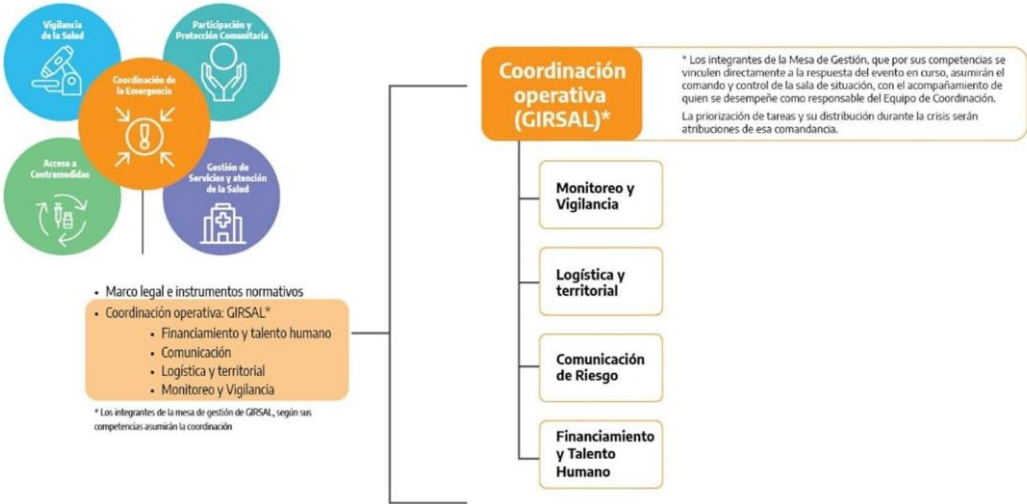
Vigilancia de la Salud

Participación y Protección Comunitaria

Coordinación de la Emergencia

Acceso a Contramedidas

Gestión de Servicios y atención de la Salud

• Marco legal e instrumentos normativos
• Coordinación operativa: GIRSAL*
• Financiamiento y talento humano
• Comunicación
• Logística y territorial
• Monitoreo y Vigilancia

* Los integrantes de la mesa de gestión de GIRSAL, según sus competencias asumirán la coordinación

Coordinación operativa (GIRSAL)*

* Los integrantes de la Mesa de Gestión, que por sus competencias se vinculen directamente a la respuesta del evento en curso, asumirán el comando y control de la sala de situación, con el acompañamiento de quien se desempeñe como responsable del Equipo de Coordinación.

La priorización de tareas y su distribución durante la crisis serán atribuciones de esa comandancia.

Monitoreo y Vigilancia

Logística y territorial

Comunicación de Riesgo

Financiamiento y Talento Humano